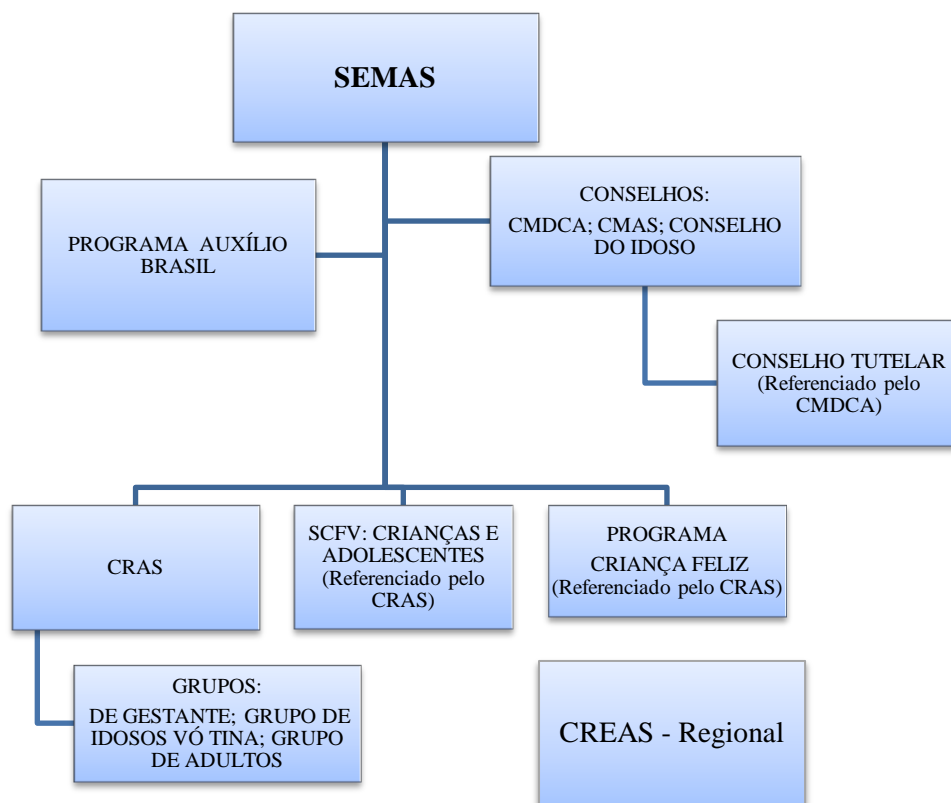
SEMAS

PROGRAMA AUXÍLIO BRASIL

CONSELHOS:
CMDCA; CMAS; CONSELHO DO IDOSO

CONSELHO TUTELAR
(Referenciado pelo CMDCA)

CRAS

SCFV: CRIANÇAS E ADOLESCENTES
(Referenciado pelo CRAS)

PROGRAMA
CRIANÇA FELIZ
(Referenciado pelo CRAS)

GRUPOS:
DE GESTANTE; GRUPO DE IDOSOS VÓ TINA; GRUPO DE ADULTOS

CREAS - Regional